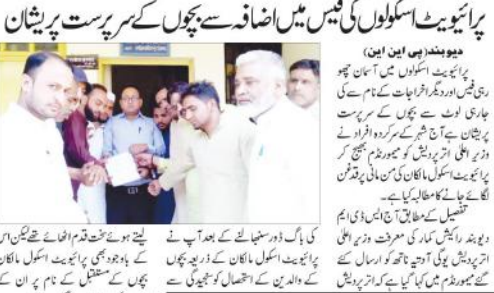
پرائیویٹ اسکولوں کی فیس میں اضافہ سے بچوں کے سرپرست پریشان

دیوبند (پی این این)

پرائیویٹ اسکولوں میں آسمان چھو رہی فیس اور دیگر اخراجات کے نام سے کی جا رہی لوٹ سے بچوں کے سرپرست پریشان ہے آج شہر کے سرکردہ افراد نے وزیر اعلیٰ اتر پردیش کو میمورنڈم بھیجتے کر پرائیویٹ اسکول مالکان کی من مانی پر قدغن لگائے جانے کا مطالبہ کیا ہے۔

تفصیل کے مطابق آج ایس ڈی ایم دیوبند راکیش کمار کی معرفت وزیر اعلیٰ اتر پردیش یوگی آدتیہ ناتھ کو ارسال کئے گئے میمورنڈم میں کہا گیا ہے کہ اتر پردیش

کی باگ ڈور سنبھالنے کے بعد آپ نے پرائیویٹ اسکول مالکان کے ذریعہ بچوں کے والدین کے استحصال کو سنجیدگی سے

لیتے ہوئے سخت قدم اٹھائے تھے لیکن اس کے باوجود بھی پرائیویٹ اسکول مالکان بچوں کے مستقبل کے نام پر ان